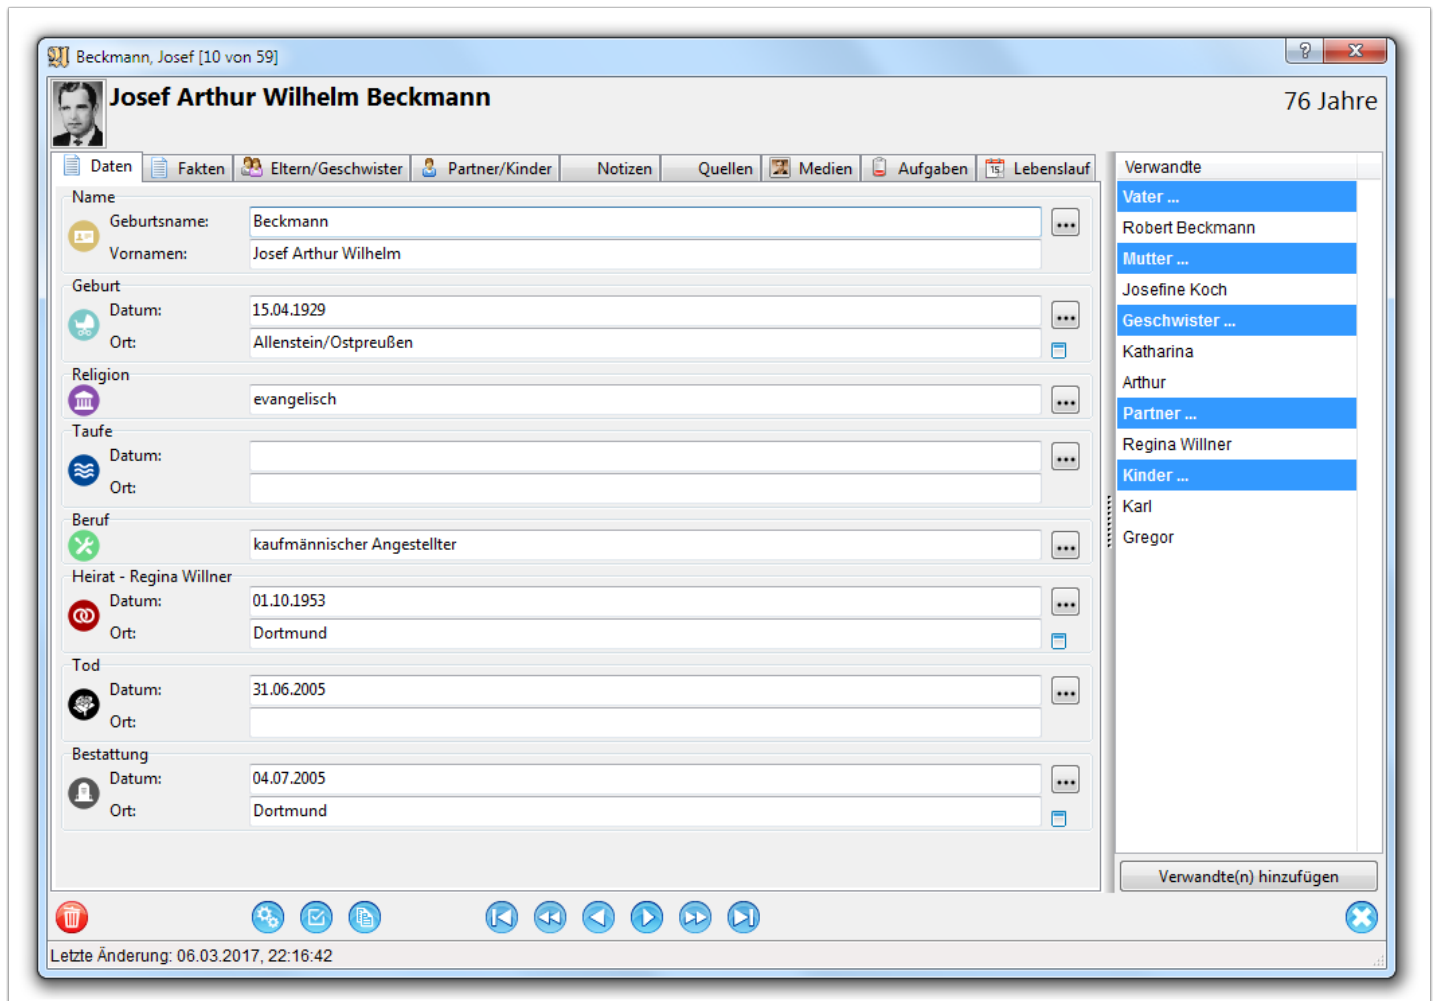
Beckmann, Josef [10 von 59]

Josef Arthur Wilhelm Beckmann

76 Jahre

Daten | Fakten | Eltern/Geschwister | Partner/Kinder | Notizen | Quellen | Medien | Aufgaben | Lebenslauf

Name
Geburtsname: Beckmann
Vornamen: Josef Arthur Wilhelm

Geburt
Datum: 15.04.1929
Ort: Allenstein/Ostpreußen

Religion
evangelisch

Taufe
Datum:
Ort:

Beruf
kaufmännischer Angestellter

Heirat - Regina Willner
Datum: 01.10.1953
Ort: Dortmund

Tod
Datum: 31.06.2005
Ort:

Bestattung
Datum: 04.07.2005
Ort: Dortmund

Verwandte
Vater ...
Robert Beckmann
Mutter ...
Josefine Koch
Geschwister ...
Katharina
Arthur
Partner ...
Regina Willner
Kinder ...
Karl
Gregor

Verwandte(n) hinzufügen

Letzte Änderung: 06.03.2017, 22:16:42